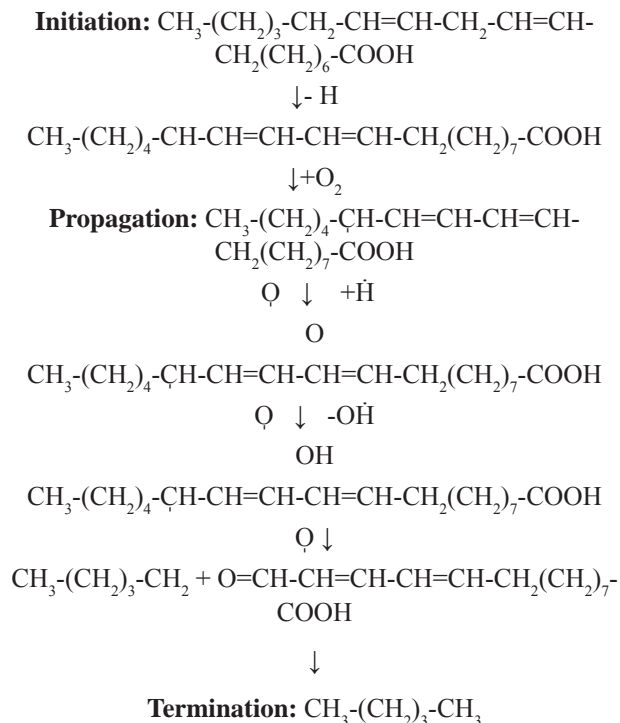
**Initiation:** $CH_3$-$(CH_2)_3$-$CH_2$-CH=CH-$CH_2$-CH=CH-$CH_2(CH_2)_6$-COOH

↓- H

$CH_3$-$(CH_2)_4$-CH-CH=CH-CH=CH-$CH_2(CH_2)_7$-COOH

↓+$O_2$

**Propagation:** $CH_3$-$(CH_2)_4$-CH-CH=CH-CH=CH-$CH_2(CH_2)_7$-COOH

O ↓ +Ḣ

O

$CH_3$-$(CH_2)_4$-CH-CH=CH-CH=CH-$CH_2(CH_2)_7$-COOH

O ↓ -OḢ

OH

$CH_3$-$(CH_2)_4$-CH-CH=CH-CH=CH-$CH_2(CH_2)_7$-COOH

O ↓

$CH_3$-$(CH_2)_3$-$CH_2$ + O=CH-CH=CH-CH=CH-CH-$CH_2(CH_2)_7$-COOH

↓

**Termination:** $CH_3$-$(CH_2)_3$-$CH_3$